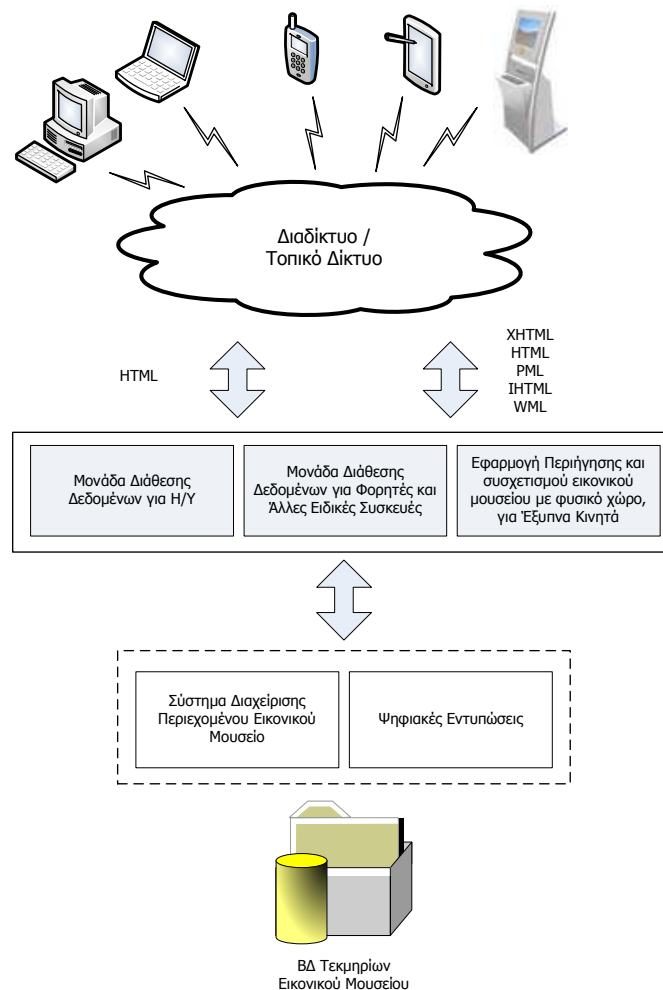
Διαδίκτυο / Τοπικό Δίκτυο

HTML

XHTML
HTML
PML
IHTML
WML

Μονάδα Διάθεσης Δεδομένων για Η/Υ

Μονάδα Διάθεσης Δεδομένων για Φορητές και Άλλες Ειδικές Συσκευές

Εφαρμογή Περιήγησης και συσχετισμού εικονικού μουσείου με φυσικό χώρο, για Έξυπνα Κινητά

Σύστημα Διαχείρισης Περιεχομένου Εικονικού Μουσείο

Ψηφιακές Εντυπώσεις

ΒΔ Τεκμηρίων Εικονικού Μουσείου